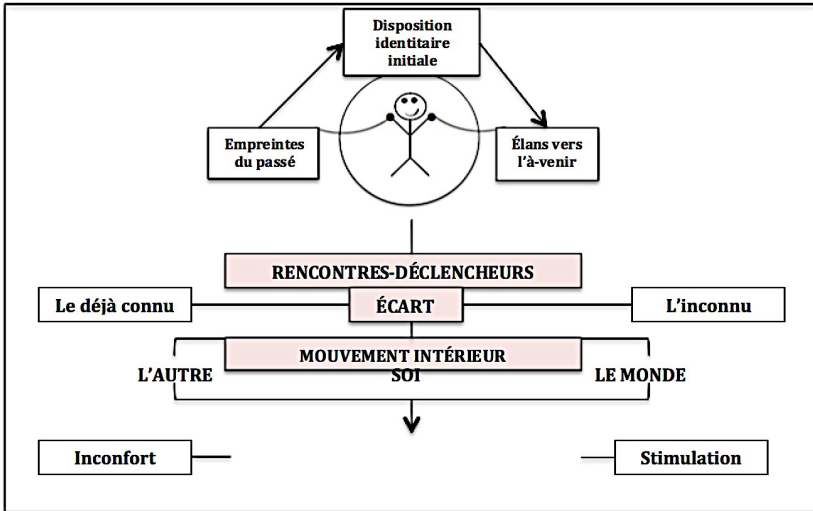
Disposition identitaire initiale

Empreintes du passé

Élans vers l'à-venir

RENCONTRES-DÉCLENCHEURS

Le déjà connu

ÉCART

L'inconnu

MOUVEMENT INTÉRIEUR

L'AUTRE

SOI

LE MONDE

Inconfort

Stimulation